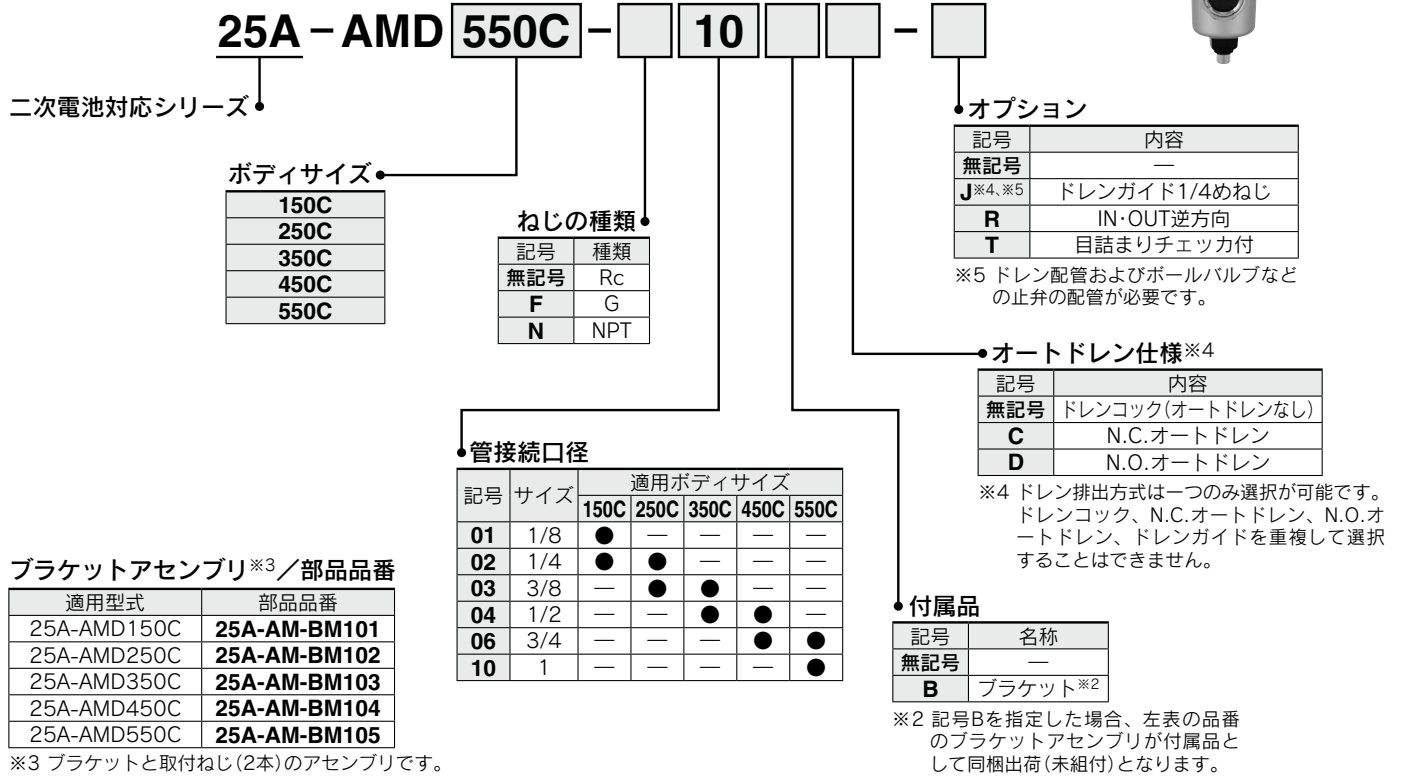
25A − AMD 550C − 10 −

二次電池対応シリーズ

ボディサイズ

| 150C |
|---|
| 250C |
| 350C |
| 450C |
| 550C |

ねじの種類

| 記号 | 種類 |
|---|---|
| 無記号 | Rc |
| F | G |
| N | NPT |

管接続口径

| 記号 | サイズ | 150C | 250C | 350C | 450C | 550C |
|---|---|---|---|---|---|---|
| | | 適用ボディサイズ | | | | |
| 01 | 1/8 | ● | — | — | — | — |
| 02 | 1/4 | ● | ● | — | — | — |
| 03 | 3/8 | — | ● | ● | — | — |
| 04 | 1/2 | — | — | ● | ● | — |
| 06 | 3/4 | — | — | — | ● | ● |
| 10 | 1 | — | — | — | — | ● |

オプション

| 記号 | 内容 |
|---|---|
| 無記号 | — |
| J※4、※5 | ドレンガイド1/4めねじ |
| R | IN·OUT逆方向 |
| T | 目詰まりチェッカ付 |

※5 ドレン配管およびボールバルブなどの止弁の配管が必要です。

オートドレン仕様※4

| 記号 | 内容 |
|---|---|
| 無記号 | ドレンコック(オートドレンなし) |
| C | N.C.オートドレン |
| D | N.O.オートドレン |

※4 ドレン排出方式は一つのみ選択が可能です。ドレンコック、N.C.オートドレン、N.O.オートドレン、ドレンガイドを重複して選択することはできません。

付属品

| 記号 | 名称 |
|---|---|
| 無記号 | — |
| B | ブラケット※2 |

※2 記号Bを指定した場合、左表の品番のブラケットアセンブリが付属品として同梱出荷(未組付)となります。

ブラケットアセンブリ※3／部品品番

| 適用型式 | 部品品番 |
|---|---|
| 25A-AMD150C | 25A-AM-BM101 |
| 25A-AMD250C | 25A-AM-BM102 |
| 25A-AMD350C | 25A-AM-BM103 |
| 25A-AMD450C | 25A-AM-BM104 |
| 25A-AMD550C | 25A-AM-BM105 |

※3 ブラケットと取付ねじ(2本)のアセンブリです。